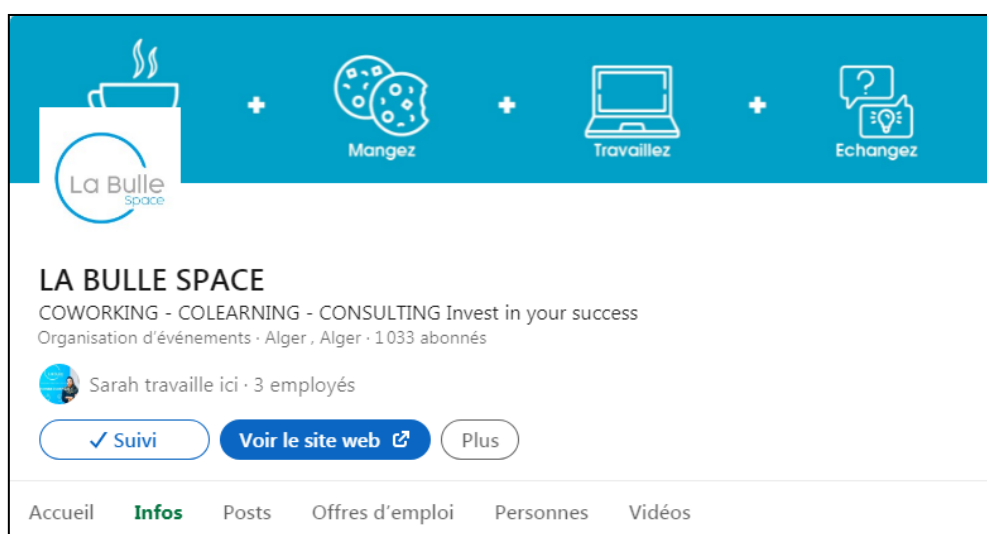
+ Mangez + Travaillez + Echangez

La Bulle Space

LA BULLE SPACE

COWORKING - COLEARNING - CONSULTING Invest in your success

Organisation d'événements · Alger , Alger · 1 033 abonnés

Sarah travaille ici · 3 employés

✓ Suivi

Voir le site web

Plus

Accueil Infos Posts Offres d'emploi Personnes Vidéos